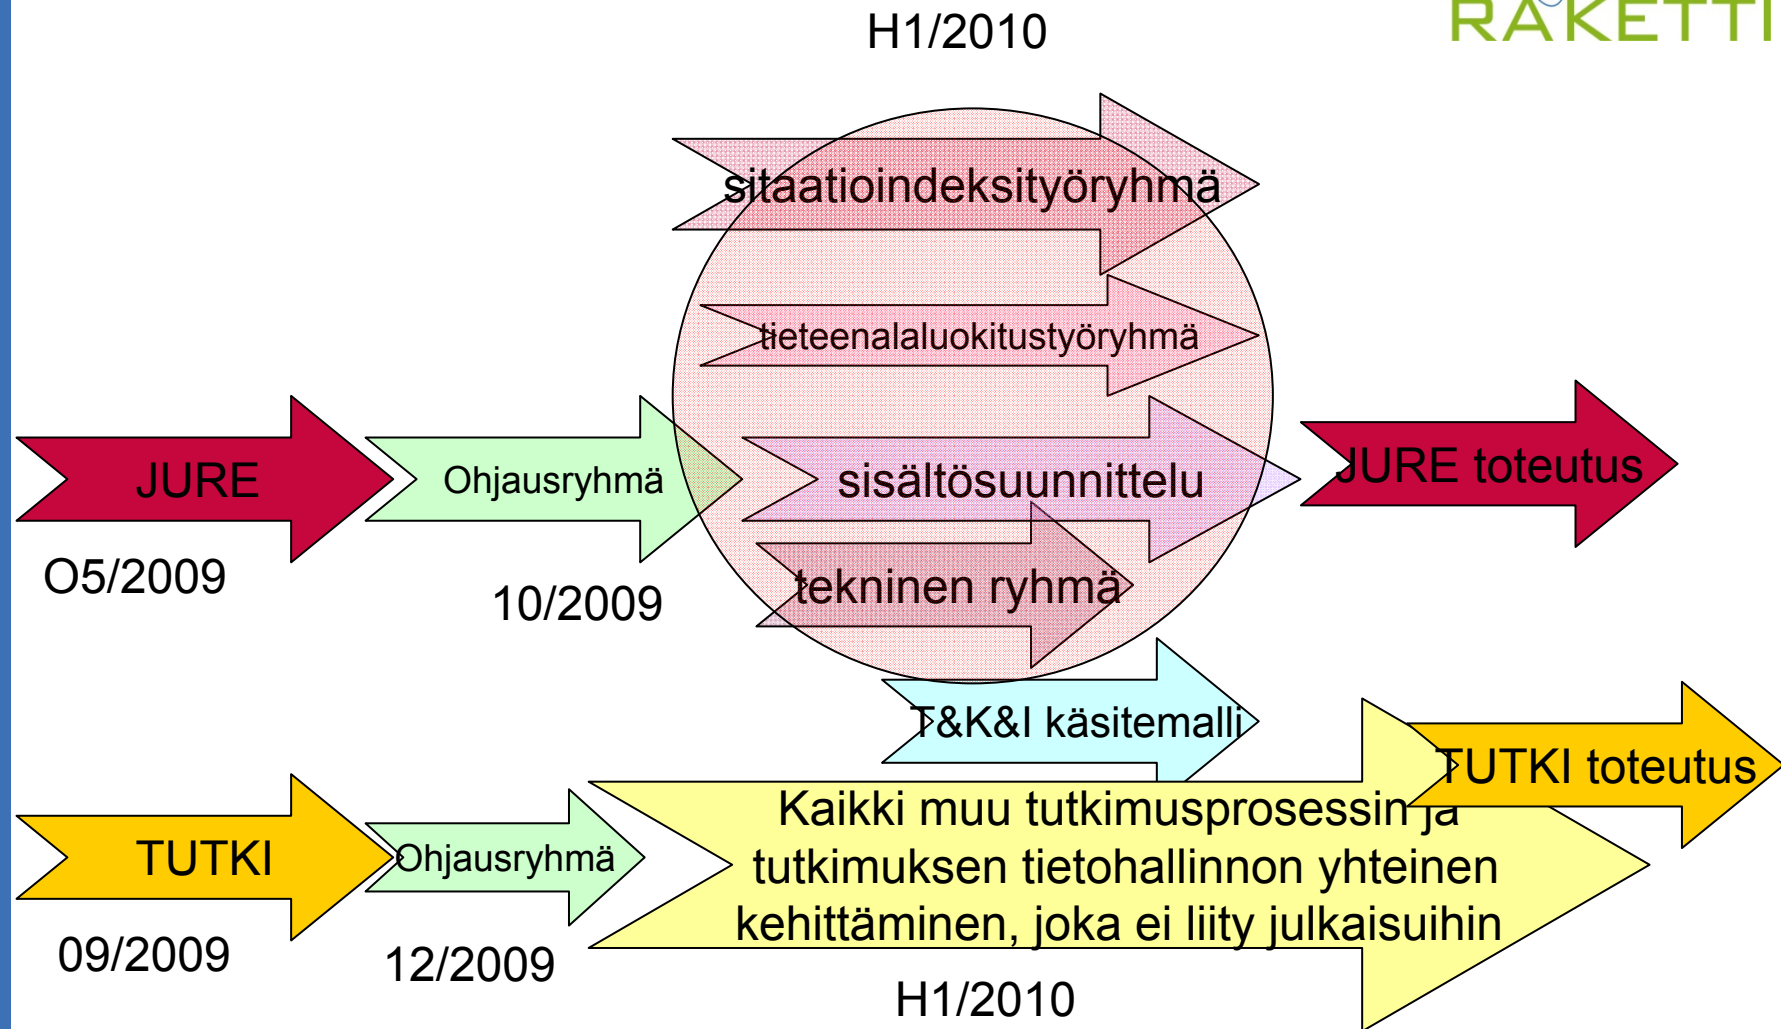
H1/2010

RAKETTI

sitaatioindeksityöryhmä

tieteenalaluokitustyöryhmä

JURE

O5/2009

Ohjausryhmä

10/2009

sisältösuunnittelu

JURE toteutus

tekninen ryhmä

T&K&I käsitemalli

TUTKI toteutus

TUTKI

09/2009

Ohjausryhmä

12/2009

Kaikki muu tutkimusprosessin ja tutkimuksen tietohallinnon yhteinen kehittäminen, joka ei liity julkaisuihin

H1/2010